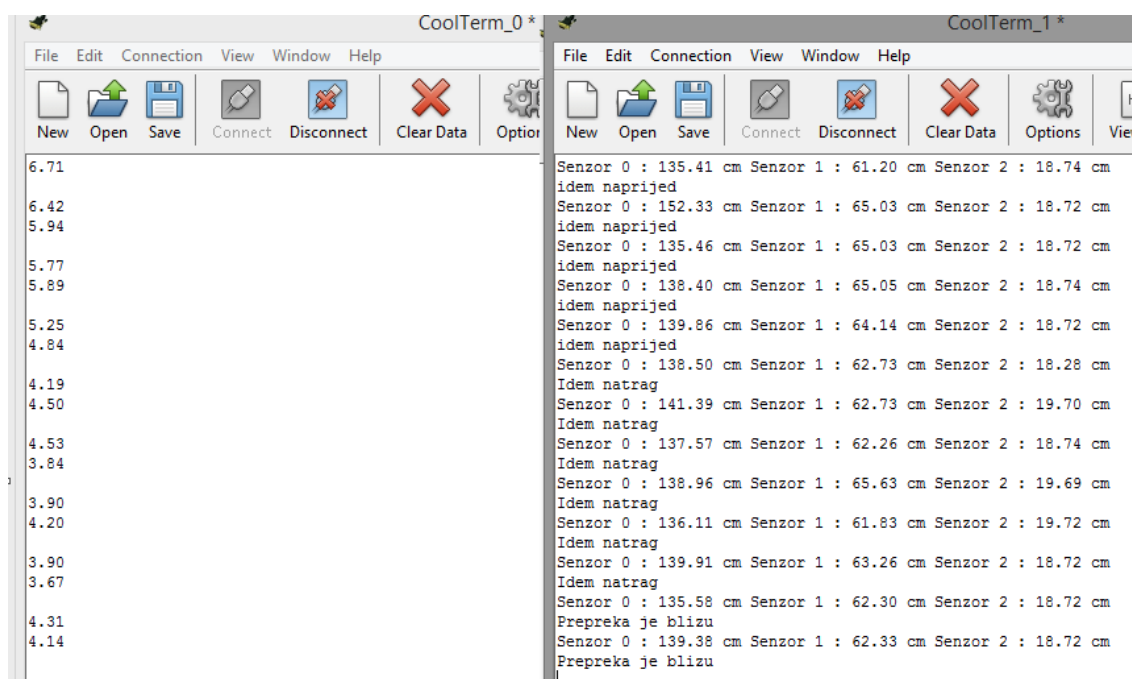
CoolTerm_0 *

File Edit Connection View Window Help

New Open Save Connect Disconnect Clear Data Optior

6.71

6.42
5.94

5.77
5.89

5.25
4.84

4.19
4.50

4.53
3.84

3.90
4.20

3.90
3.67

4.31
4.14

CoolTerm_1 *

File Edit Connection View Window Help

New Open Save Connect Disconnect Clear Data Options Vie

Senzor 0 : 135.41 cm Senzor 1 : 61.20 cm Senzor 2 : 18.74 cm
idem naprijed
Senzor 0 : 152.33 cm Senzor 1 : 65.03 cm Senzor 2 : 18.72 cm
idem naprijed
Senzor 0 : 135.46 cm Senzor 1 : 65.03 cm Senzor 2 : 18.72 cm
idem naprijed
Senzor 0 : 138.40 cm Senzor 1 : 65.05 cm Senzor 2 : 18.74 cm
idem naprijed
Senzor 0 : 139.86 cm Senzor 1 : 64.14 cm Senzor 2 : 18.72 cm
idem naprijed
Senzor 0 : 138.50 cm Senzor 1 : 62.73 cm Senzor 2 : 18.28 cm
Idem natrag
Senzor 0 : 141.39 cm Senzor 1 : 62.73 cm Senzor 2 : 19.70 cm
Idem natrag
Senzor 0 : 137.57 cm Senzor 1 : 62.26 cm Senzor 2 : 18.74 cm
Idem natrag
Senzor 0 : 138.96 cm Senzor 1 : 65.63 cm Senzor 2 : 19.69 cm
Idem natrag
Senzor 0 : 136.11 cm Senzor 1 : 61.83 cm Senzor 2 : 19.72 cm
Idem natrag
Senzor 0 : 139.91 cm Senzor 1 : 63.26 cm Senzor 2 : 18.72 cm
Idem natrag
Senzor 0 : 135.58 cm Senzor 1 : 62.30 cm Senzor 2 : 18.72 cm
Prepreka je blizu
Senzor 0 : 139.38 cm Senzor 1 : 62.33 cm Senzor 2 : 18.72 cm
Prepreka je blizu